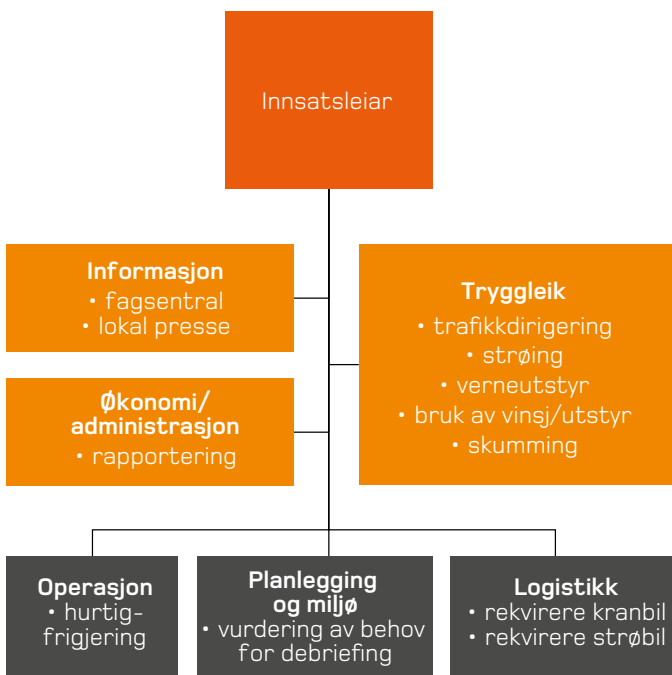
Innsatsleiar

**Informasjon**
• fagsentral
• lokal presse

**Økonomi/ administrasjon**
• rapportering

**Tryggleik**
• trafikkdirigering
• strøing
• verneutstyr
• bruk av vinsj/utstyr
• skumming

**Operasjon**
• hurtig-frigjering

**Planlegging og miljø**
• vurdering av behov for debriefing

**Logistikk**
• rekvirere kranbil
• rekvirere strøbil